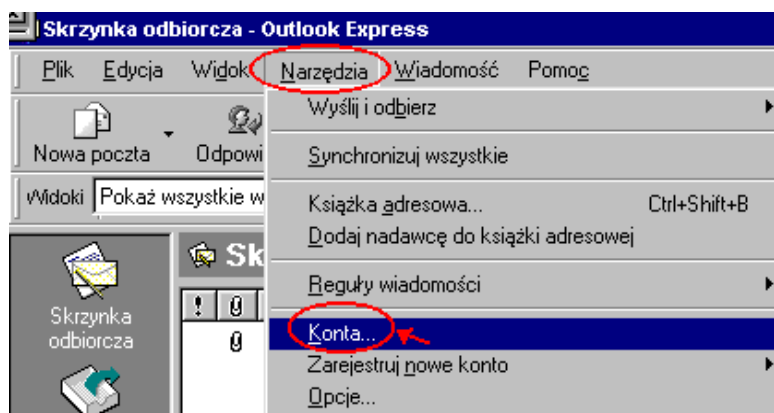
Skrzynka odbiorcza - Outlook Express

Plik Edycja Widok Narzędzia Wiadomość Pomoc

Nowa poczta Odpowi

Widoki Pokaż wszystkie w

Skrzynka odbiorcza

Sk

Wyślij i odbierz

Synchronizuj wszystkie

Książka adresowa... Ctrl+Shift+B

Dodaj nadawcę do książki adresowej

Reguły wiadomości

Konta...

Zarejestruj nowe konto

Opcje...